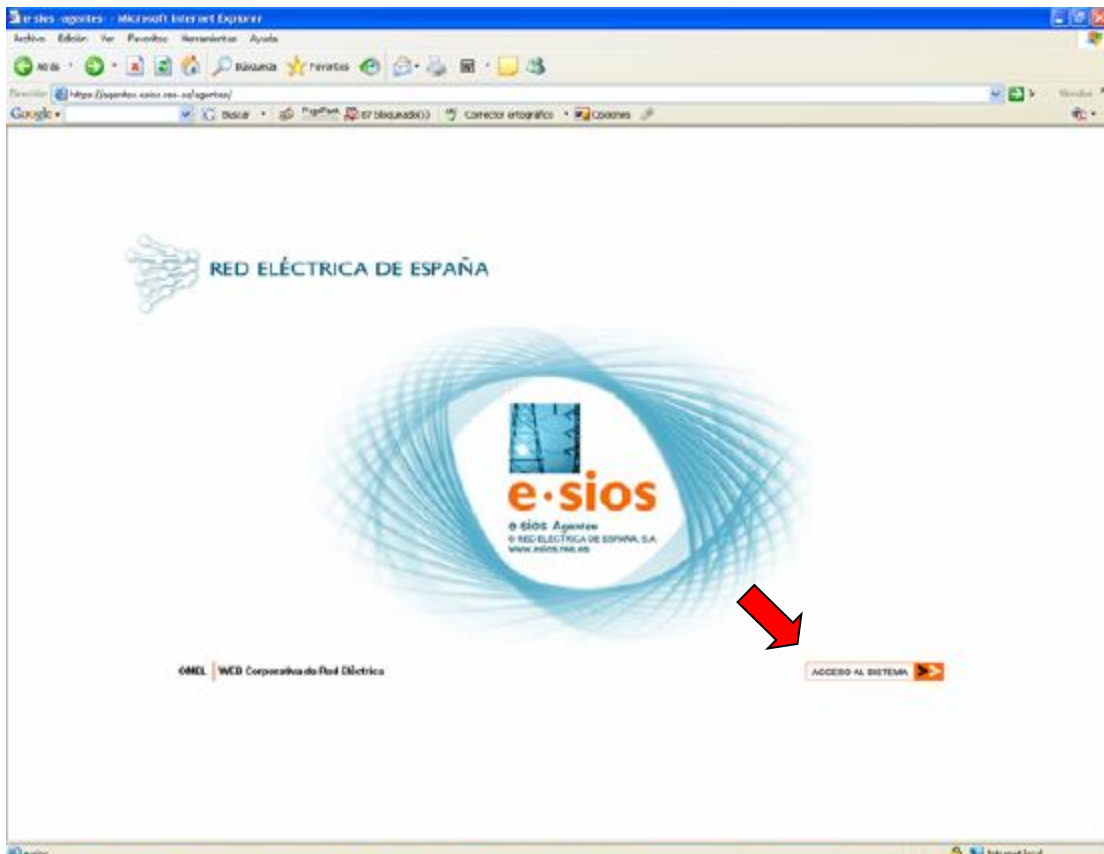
e-sios -agentes- - Microsoft Internet Explorer

Archivo Edición Ver Favoritos Herramientas Ayuda

Atrás Búsqueda Favoritos

Dirección https://agentes.esios.ree.es/agentes/

Google Buscar PageRank 87 bloqueado(s) Corrector ortográfico Opciones

Vínculos

RED ELÉCTRICA DE ESPAÑA

e·sios

e·sios Agentes
© RED ELÉCTRICA DE ESPAÑA, S.A.
www.esios.ree.es

OMEL | WEB Corporativa de Red Eléctrica

ACCESO AL SISTEMA

Listo

Internet local